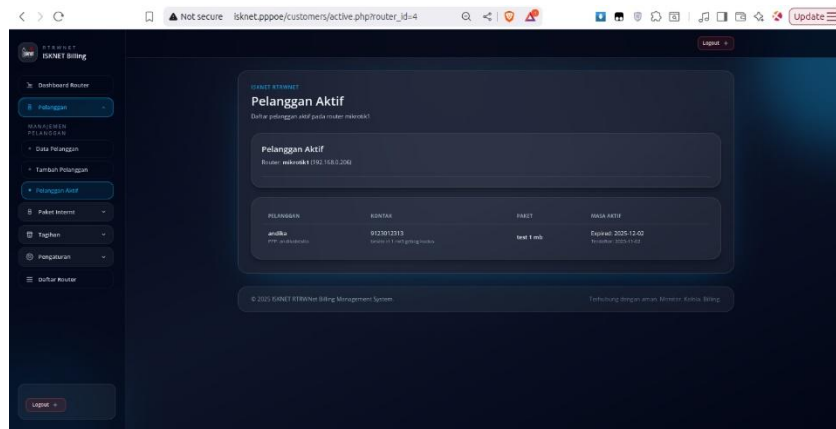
Not secure isknet.pppoe/customers/active.php?router_id=4

Update

RTRWNET
ISKNET Billing

Logout

Dashboard Router
Pelanggan
MANAJEMEN PELANGGAN
Data Pelanggan
Tambah Pelanggan
Pelanggan Aktif
Paket Internet
Tagihan
Pengaturan
Daftar Router

Logout

ISKNET RTRWNET
Pelanggan Aktif
Daftar pelanggan aktif pada router mikrotik1

Pelanggan Aktif
Router: mikrotik1 (192.168.0.206)

| PELANGGAN | KONTAK | PAKET | MASA AKTIF |
|---|---|---|---|
| andika PPP: andikadinda | 0123012313 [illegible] | test 1 mb | Expired: 2025-12-02 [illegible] |

© 2025 ISKNET RTRWNet Billing Management System

Terhubung dengan aman. Monitor. Kelola. Billing